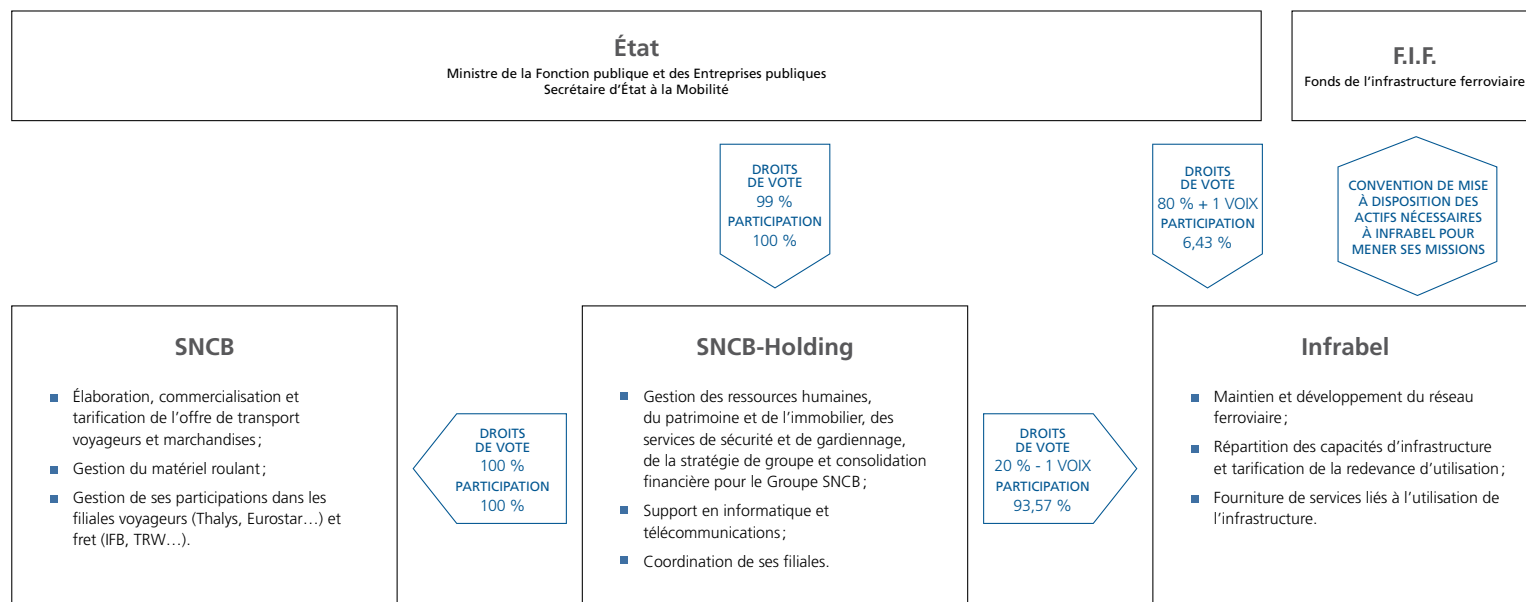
État
Ministre de la Fonction publique et des Entreprises publiques
Secrétaire d'État à la Mobilité

F.I.F.
Fonds de l'infrastructure ferroviaire

DROITS DE VOTE
99 %
PARTICIPATION
100 %

DROITS DE VOTE
80 % + 1 VOIX
PARTICIPATION
6,43 %

CONVENTION DE MISE À DISPOSITION DES ACTIFS NÉCESSAIRES À INFRABEL POUR MENER SES MISSIONS

SNCB

- Élaboration, commercialisation et tarification de l'offre de transport voyageurs et marchandises ;
- Gestion du matériel roulant ;
- Gestion de ses participations dans les filiales voyageurs (Thalys, Eurostar…) et fret (IFB, TRW…).

DROITS DE VOTE
100 %
PARTICIPATION
100 %

SNCB-Holding

- Gestion des ressources humaines, du patrimoine et de l'immobilier, des services de sécurité et de gardiennage, de la stratégie de groupe et consolidation financière pour le Groupe SNCB ;
- Support en informatique et télécommunications ;
- Coordination de ses filiales.

DROITS DE VOTE
20 % - 1 VOIX
PARTICIPATION
93,57 %

Infrabel

- Maintien et développement du réseau ferroviaire ;
- Répartition des capacités d'infrastructure et tarification de la redevance d'utilisation ;
- Fourniture de services liés à l'utilisation de l'infrastructure.